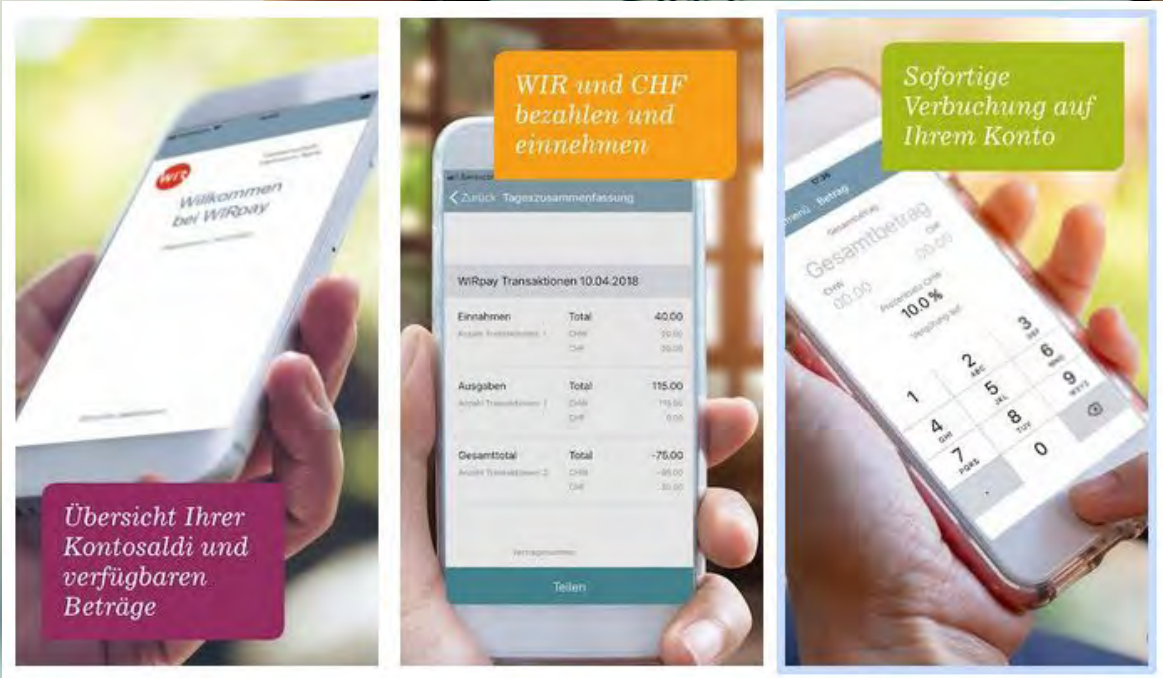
wir

Willkommen bei WIRpay

Übersicht Ihrer Kontosaldi und verfügbaren Beträge

WIR und CHF bezahlen und einnehmen

‹ Zurück Tagezusammenfassung

WIRpay Transaktionen 10.04.2018

| Einnahmen | Total | 40.00 |
|---|---|---|
| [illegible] | CHW | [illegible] |
| | CHF | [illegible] |

| Ausgaben | Total | 115.00 |
|---|---|---|
| Anzahl Transaktionen 1 | CHW | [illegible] |
| | CHF | 0.00 |

| Gesamttotal | Total | -75.00 |
|---|---|---|
| Anzahl Transaktionen 2 | CHW | -85.00 |
| | CHF | 10.00 |

Teilen

Sofortige Verbuchung auf Ihrem Konto

menü Betrag

Gesamtbetrag

CHW 00.00

CHF 00.00

10.0 %

1
2 ABC
3 DEF
4 GHI
5 JKL
6 MNO
7 PQRS
8 TUV
9 WXYZ
0
.